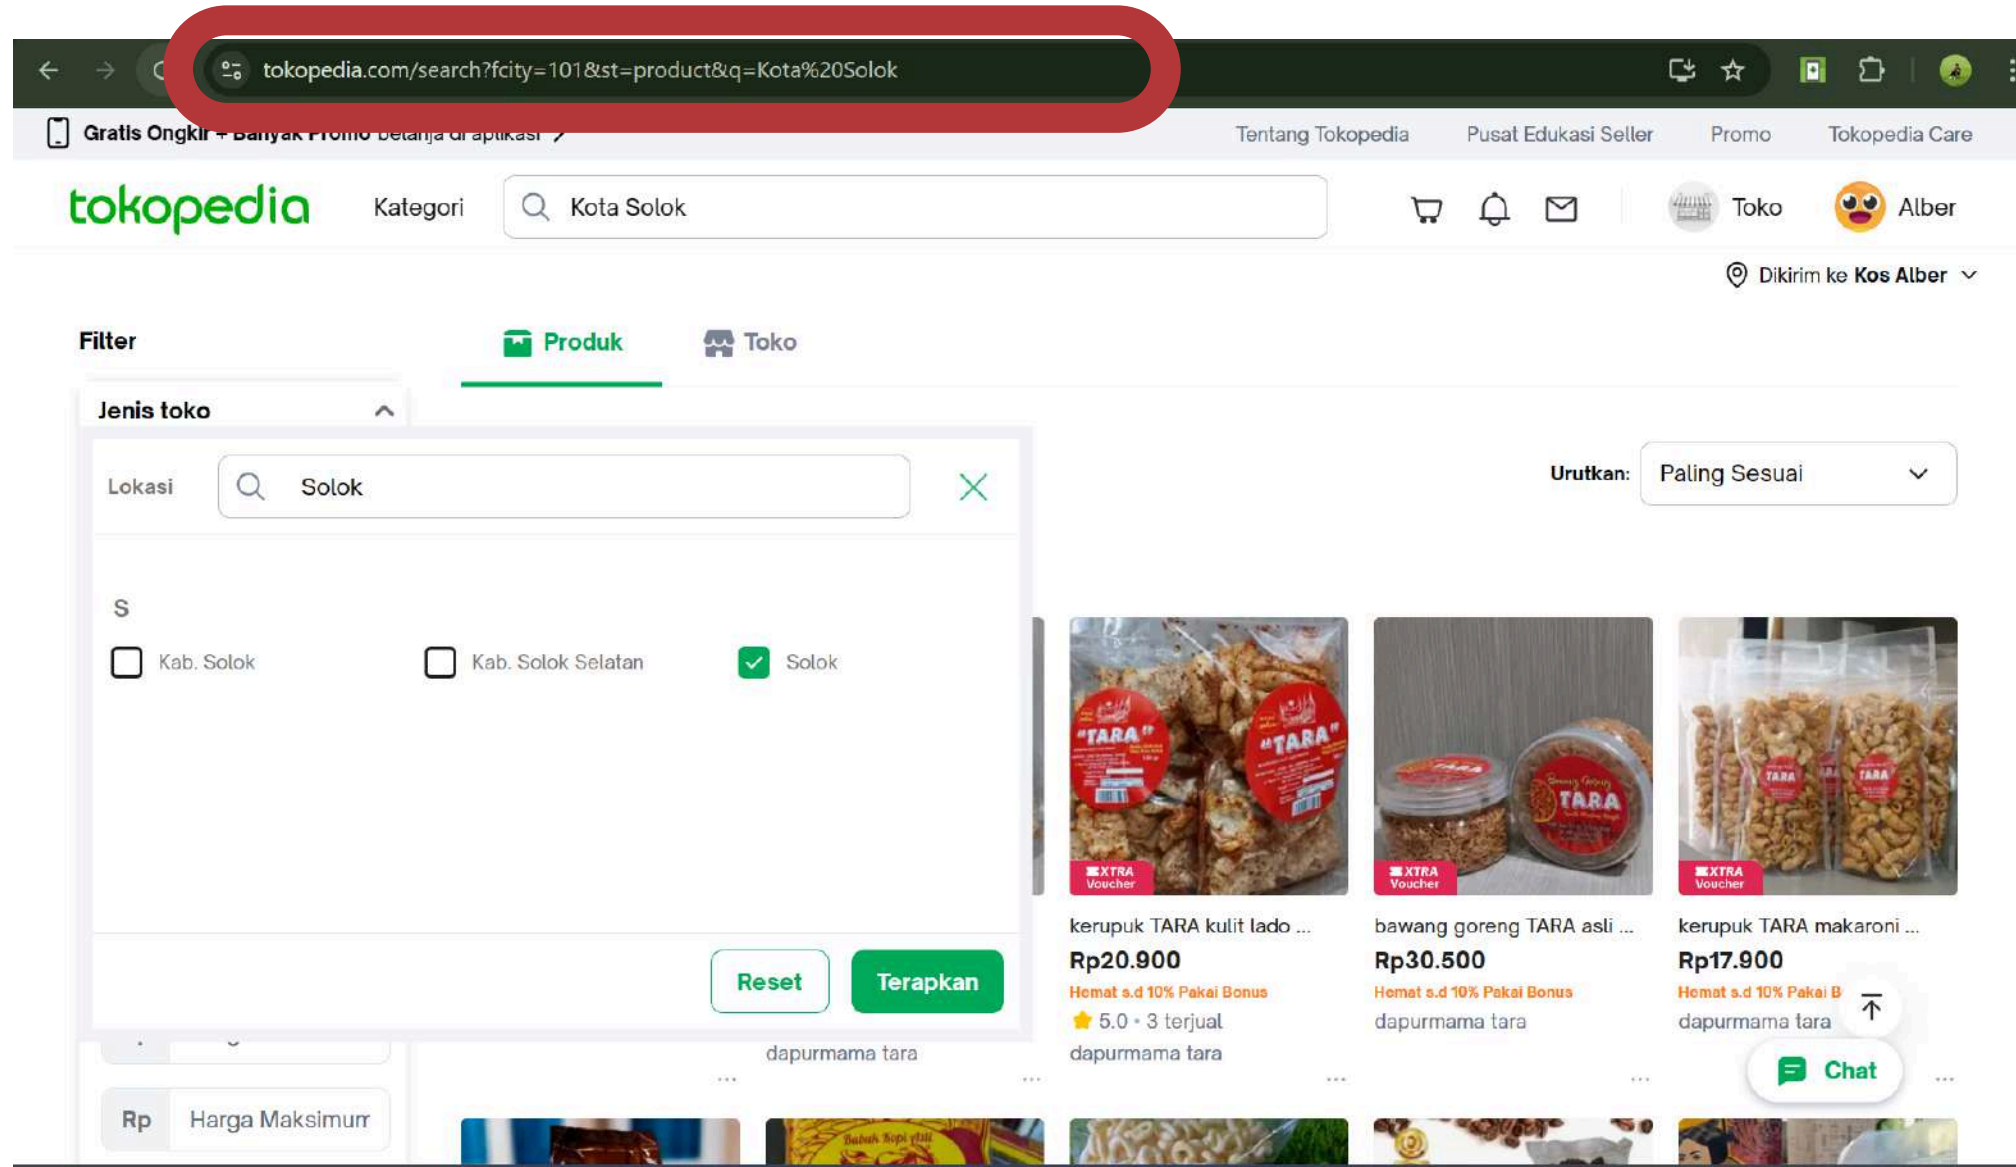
tokopedia.com/search?fcity=101&st=product&q=Kota%20Solok

Gratis Ongkir + Banyak Promo belanja di aplikasi

Tentang Tokopedia Pusat Edukasi Seller Promo Tokopedia Care

tokopedia Kategori Kota Solok Toko Alber

Dikirim ke Kos Alber

Filter

Produk Toko

Jenis toko

Lokasi Solok

S

Kab. Solok Kab. Solok Selatan Solok

Reset Terapkan

Urutkan: Paling Sesuai

XTRA Voucher

kerupuk TARA kulit lado ...
Rp20.900
Hemat s.d 10% Pakai Bonus
5.0 • 3 terjual
dapurmama tara

XTRA Voucher

bawang goreng TARA asli ...
Rp30.500
Hemat s.d 10% Pakai Bonus
dapurmama tara

XTRA Voucher

kerupuk TARA makaroni ...
Rp17.900
Hemat s.d 10% Pakai B
dapurmama tara

dapurmama tara

Chat

Rp Harga Maksimum